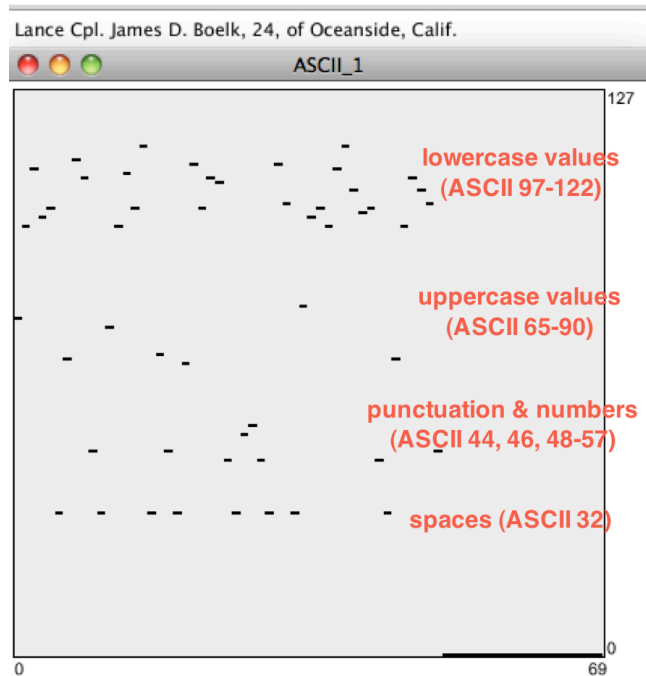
Lance Cpl. James D. Boelk, 24, of Oceanside, Calif.

ASCII_1

127

lowercase values (ASCII 97-122)

uppercase values (ASCII 65-90)

punctuation & numbers (ASCII 44, 46, 48-57)

spaces (ASCII 32)

0

0

69